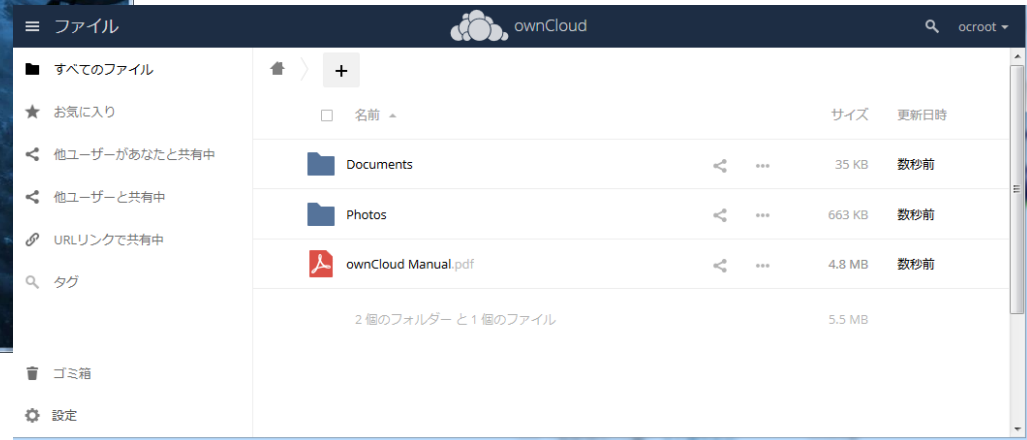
ファイル

ownCloud

ocroot

すべてのファイル

お気に入り

他ユーザーがあなたと共有中

他ユーザーと共有中

URLリンクで共有中

タグ

ゴミ箱

設定

+

| | 名前 | | サイズ | 更新日時 |
|---|---|---|---|---|
| | Documents | | 35 KB | 数秒前 |
| | Photos | | 663 KB | 数秒前 |
| | ownCloud Manual.pdf | | 4.8 MB | 数秒前 |
| | 2 個のフォルダー と 1 個のファイル | | 5.5 MB | |